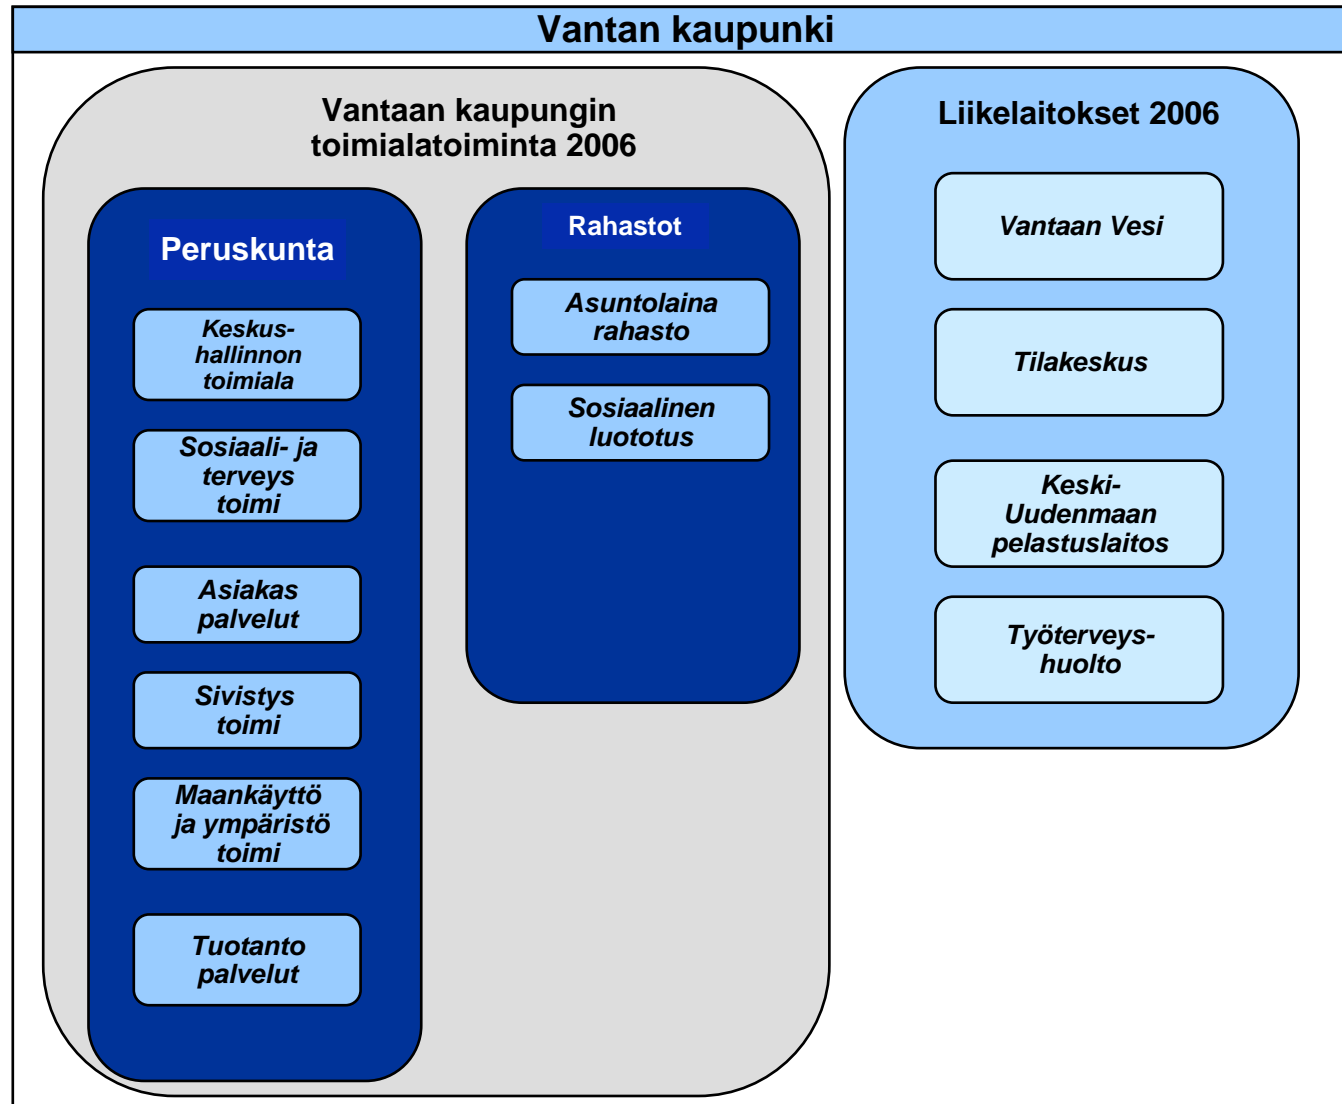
Vantan kaupunki

Vantaan kaupungin toimialatoiminta 2006

Peruskunta

Keskus-hallinnon toimiala

Sosiaali- ja terveys toimi

Asiakas palvelut

Sivistys toimi

Maankäyttö ja ympäristö toimi

Tuotanto palvelut

Rahastot

Asuntolaina rahasto

Sosiaalinen luototus

Liikelaitokset 2006

Vantaan Vesi

Tilakeskus

Keski-Uudenmaan pelastuslaitos

Työterveys-huolto